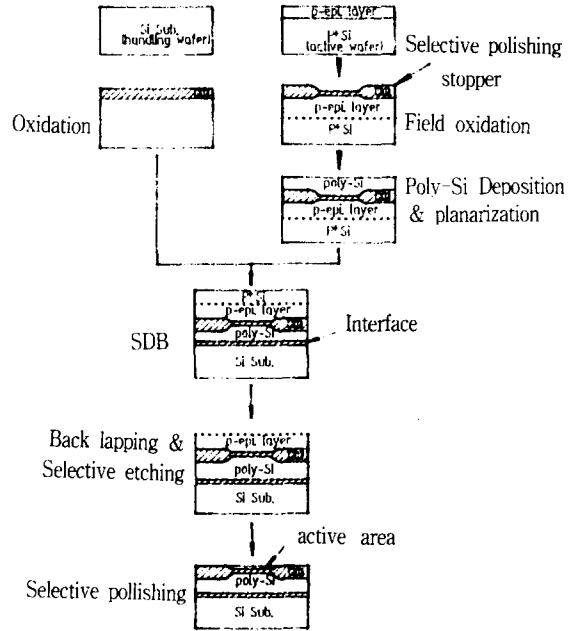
Si Sub. (handling wafer)

p-epi layer
P+ Si (active wafer)

Selective polishing stopper

Oxidation

p-epi layer
P+ Si

Field oxidation

poly-Si
p-epi layer
P+ Si

Poly-Si Deposition & planarization

P+ Si
p-epi layer
poly-Si
Si Sub.

SDB

Interface

Back lapping & Selective etching

p-epi layer
poly-Si
Si Sub.

active area

Selective pollishing

poly-Si
Si Sub.